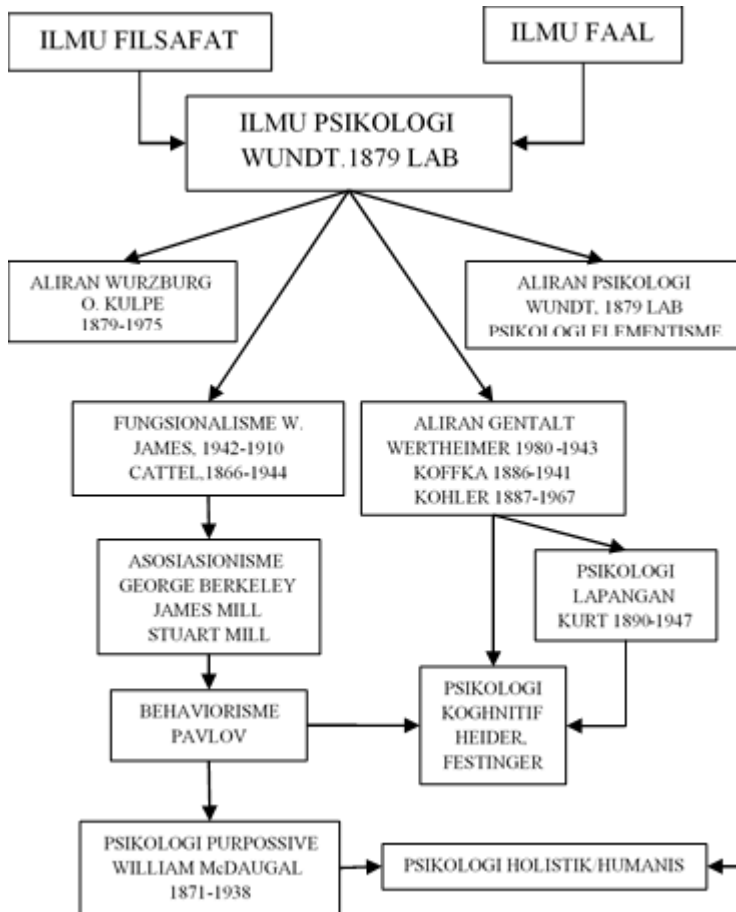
ILMU FILSAFAT

ILMU FAAL

ILMU PSIKOLOGI
WUNDT.1879 LAB

ALIRAN WURZBURG
O. KULPE
1879-1975

ALIRAN PSIKOLOGI
WUNDT, 1879 LAB
PSIKOLOGI ELEMENTISME

FUNGSIONALISME W. JAMES, 1942-1910
CATTEL,1866-1944

ALIRAN GENTALT
WERTHEIMER 1980 -1943
KOFFKA 1886-1941
KOHLER 1887-1967

ASOSIASIONISME
GEORGE BERKELEY
JAMES MILL
STUART MILL

PSIKOLOGI
LAPANGAN
KURT 1890-1947

BEHAVIORISME
PAVLOV

PSIKOLOGI
KOGHNITIF
HEIDER,
FESTINGER

PSIKOLOGI PURPOSSIVE
WILLIAM McDAUGAL
1871-1938

PSIKOLOGI HOLISTIK/HUMANIS